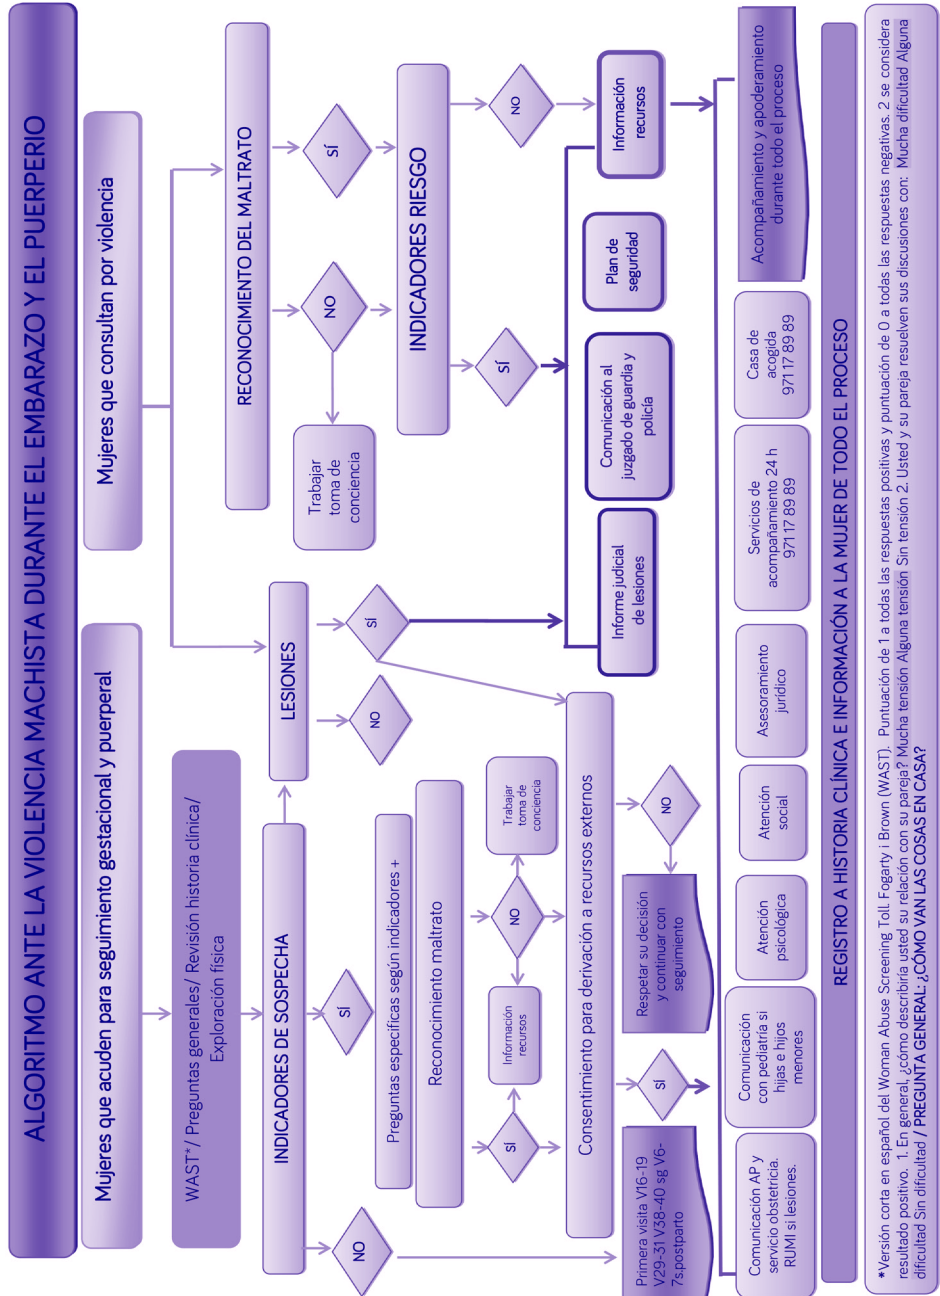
ALGORITMO ANTE LA VIOLENCIA MACHISTA DURANTE EL EMBARAZO Y EL PUERPERIO

Mujeres que acuden para seguimiento gestacional y puerperal

Mujeres que consultan por violencia

WAST*/ Preguntas generales/ Revisión historia clínica/ Exploración física

INDICADORES DE SOSPECHA

NO

Primera visita V16-19 V29-31 V38-40 sg V6-7s.postparto

SÍ

Preguntas específicas según indicadores +

Reconocimiento maltrato

SÍ

Información recursos

NO

Trabajar toma de conciencia

Consentimiento para derivación a recursos externos

SÍ

NO

Respetar su decisión y continuar con seguimiento

LESIONES

NO

SÍ

RECONOCIMIENTO DEL MALTRATO

NO

Trabajar toma de conciencia

SÍ

INDICADORES RIESGO

SÍ

NO

Informe judicial de lesiones

Comunicación al juzgado de guardia y policía

Plan de seguridad

Información recursos

Comunicación AP y servicio obstetricia. RUMI si lesiones.

Comunicación con pediatría si hijas e hijos menores

Atención psicológica

Atención social

Asesoramiento jurídico

Servicios de acompañamiento 24 h 97117 89 89

Casa de acogida 97117 89 89

Acompañamiento y apoderamiento durante todo el proceso

REGISTRO A HISTORIA CLÍNICA E INFORMACIÓN A LA MUJER DE TODO EL PROCESO

*Versión corta en español del Woman Abuse Screening Toll. Fogarty i Brown (WAST). Puntuación de 1 a todas las respuestas positivas y puntuación de 0 a todas las respuestas negativas. 2 se considera resultado positivo. 1. En general, ¿cómo describiría usted su relación con su pareja? Mucha tensión Alguna tensión Sin tensión 2. Usted y su pareja resuelven sus discusiones con: Mucha dificultad Alguna dificultad Sin dificultad / PREGUNTA GENERAL: ¿CÓMO VAN LAS COSAS EN CASA?